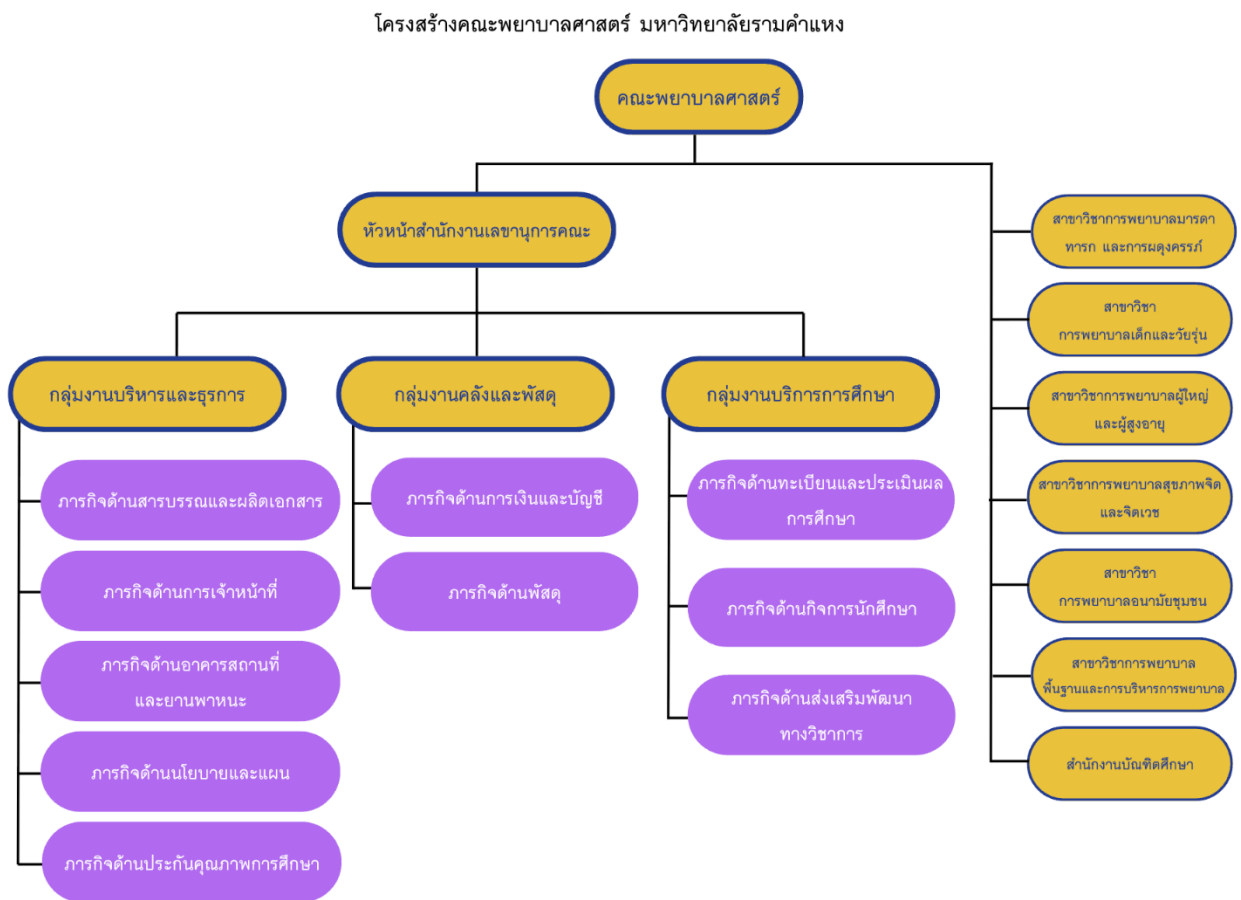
โครงสร้างคณะพยาบาลศาสตร์ มหาวิทยาลัยรามคำแหง

คณะพยาบาลศาสตร์

หัวหน้าสำนักงานเลขานุการคณะ

กลุ่มงานบริหารและธุรการ

ภารกิจด้านสารบรรณและผลิตเอกสาร

ภารกิจด้านการเจ้าหน้าที่

ภารกิจด้านอาคารสถานที่และยานพาหนะ

ภารกิจด้านนโยบายและแผน

ภารกิจด้านประกันคุณภาพการศึกษา

กลุ่มงานคลังและพัสดุ

ภารกิจด้านการเงินและบัญชี

ภารกิจด้านพัสดุ

กลุ่มงานบริการการศึกษา

ภารกิจด้านทะเบียนและประเมินผลการศึกษา

ภารกิจด้านกิจการนักศึกษา

ภารกิจด้านส่งเสริมพัฒนาทางวิชาการ

สาขาวิชาการพยาบาลมารดา ทารก และการผดุงครรภ์

สาขาวิชา การพยาบาลเด็กและวัยรุ่น

สาขาวิชาการพยาบาลผู้ใหญ่และผู้สูงอายุ

สาขาวิชาการพยาบาลสุขภาพจิตและจิตเวช

สาขาวิชา การพยาบาลอนามัยชุมชน

สาขาวิชาการพยาบาลพื้นฐานและการบริหารการพยาบาล

สำนักงานบัณฑิตศึกษา